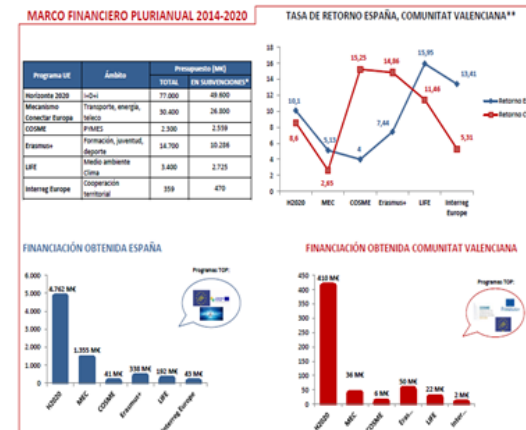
MARCO FINANCIERO PLURIANUAL 2014-2020

| Programa UE | Ámbito | Presupuesto (M€) TOTAL | Presupuesto (M€) EN SUBVENCIONES* |
|---|---|---|---|
| Horizonte 2020 | I+D+i | 77.000 | 49.600 |
| Mecanismo Conectar Europa | Transporte, energía, teleco | 30.400 | 26.800 |
| COSME | PYMES | 2.300 | 2.559 |
| Erasmus+ | Formación, juventud, deporte | 14.700 | 10.286 |
| LIFE | Medio ambiente Clima | 3.400 | 2.725 |
| Interreg Europe | Cooperación territorial | 359 | 470 |

TASA DE RETORNO ESPAÑA, COMUNITAT VALENCIANA**

20
15
10
5
0
10,1
8,6
5,13
2,65
4
15,25
14,86
7,44
15,95
11,46
13,41
5,31
H2020
MEC
COSME
Erasmus+
LIFE
Interreg Europe
Retorno E
Retorno C

FINANCIACIÓN OBTENIDA ESPAÑA

6.000
5.000
4.000
3.000
2.000
1.000
0
4.762 M€
1.355 M€
41 M€
338 M€
192 M€
43 M€
H2020
MEC
COSME
Erasmus+
LIFE
Interreg Europe
Programas TOP:

FINANCIACIÓN OBTENIDA COMUNITAT VALENCIANA

450
400
350
300
250
200
150
100
50
0
410 M€
36 M€
6 M€
50 M€
22 M€
2 M€
H2020
MEC
COSME
Eras...
LIFE
Inter...
Programas TOP: